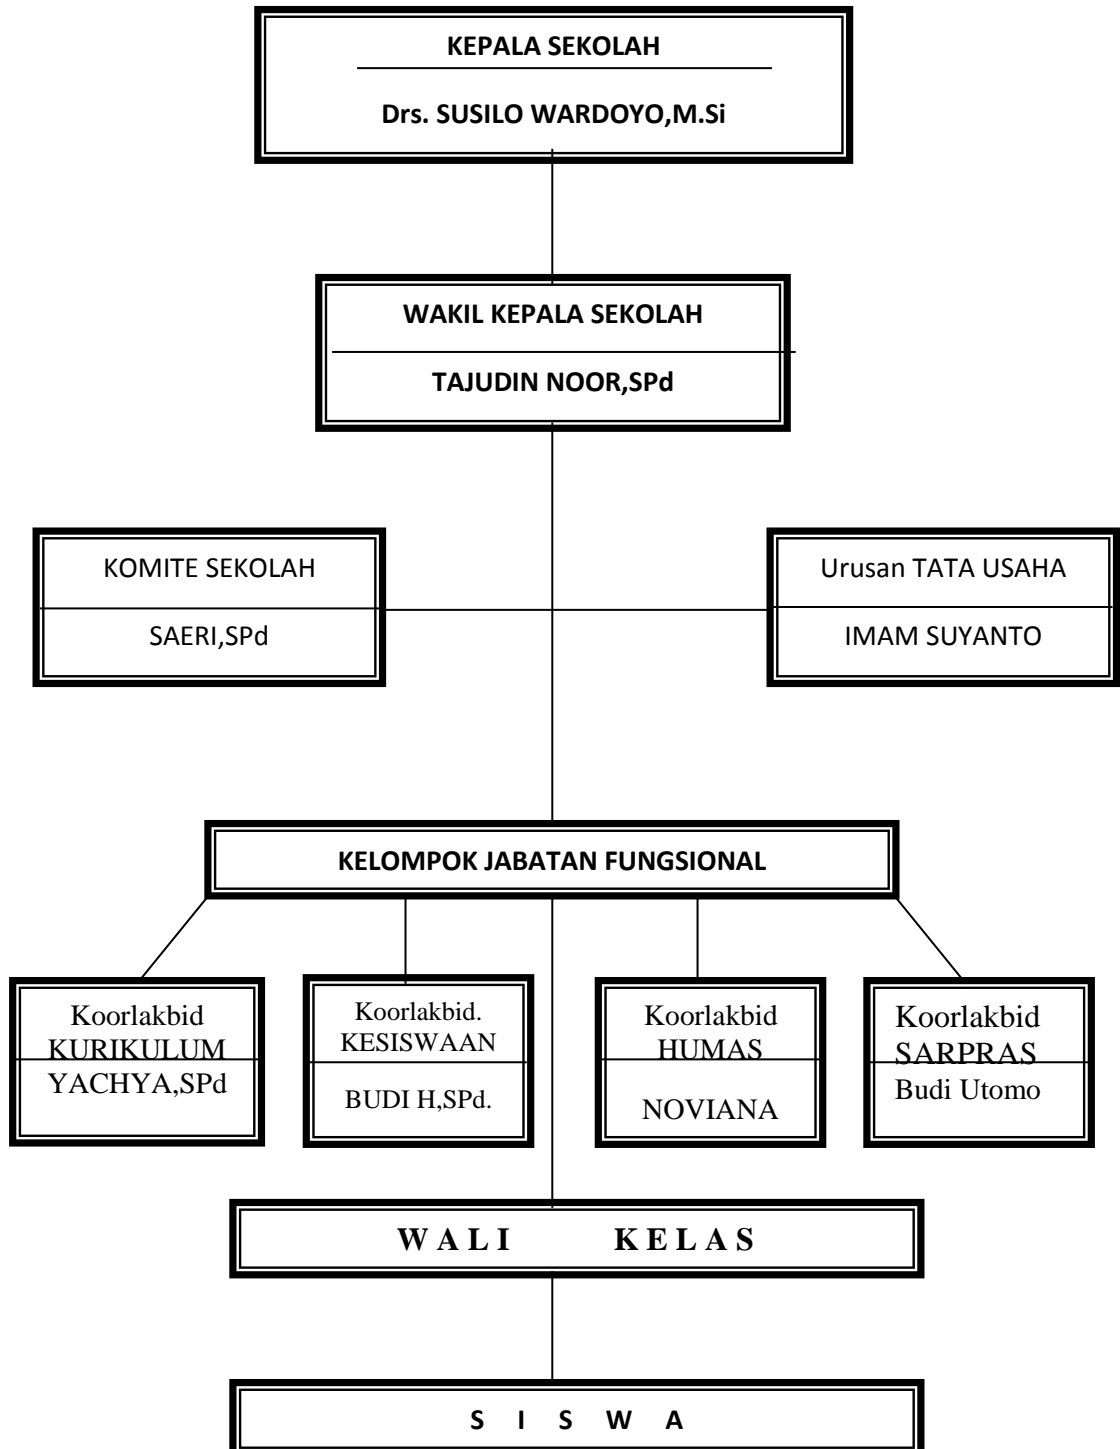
KEPALA SEKOLAH

Drs. SUSILO WARDOYO,M.Si

WAKIL KEPALA SEKOLAH

TAJUDIN NOOR,SPd

KOMITE SEKOLAH

SAERI,SPd

Urusan TATA USAHA

IMAM SUYANTO

KELOMPOK JABATAN FUNGSIONAL

Koorlakbid KURIKULUM YACHYA,SPd

Koorlakbid. KESISWAAN

BUDI H,SPd.

Koorlakbid HUMAS

NOVIANA

Koorlakbid SARPRAS Budi Utomo

W A L I K E L A S

S I S W A